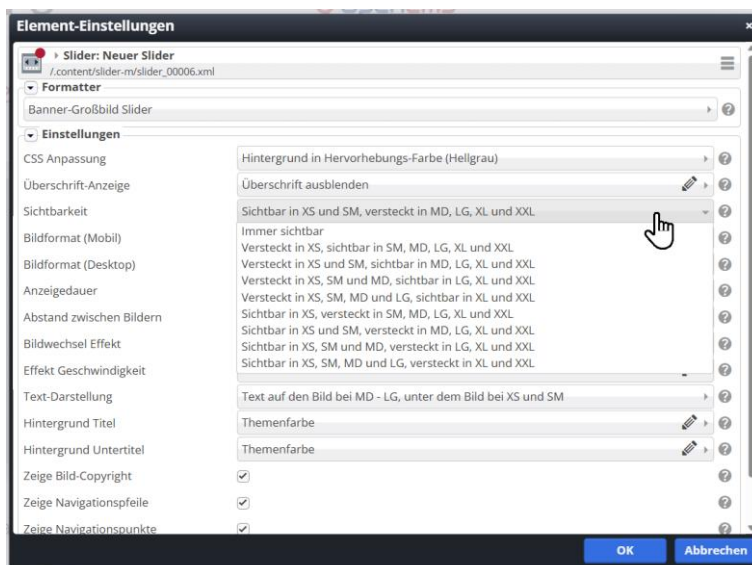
Element-Einstellungen

Slider: Neuer Slider
/.content/slider-m/slider_00006.xml

Formatter
Banner-Großbild Slider

Einstellungen

| | |
|---|---|
| CSS Anpassung | Hintergrund in Hervorhebungs-Farbe (Hellgrau) |
| Überschrift-Anzeige | Überschrift ausblenden |
| Sichtbarkeit | Sichtbar in XS und SM, versteckt in MD, LG, XL und XXL |
| Bildformat (Mobil) | |
| Bildformat (Desktop) | |
| Anzeigedauer | |
| Abstand zwischen Bildern | |
| Bildwechsel Effekt | |
| Effekt Geschwindigkeit | |
| Text-Darstellung | Text auf den Bild bei MD - LG, unter dem Bild bei XS und SM |
| Hintergrund Titel | Themenfarbe |
| Hintergrund Untertitel | Themenfarbe |
| Zeige Bild-Copyright | ✓ |
| Zeige Navigationspfeile | ✓ |
| Zeige Navigationspunkte | ✓ |

Immer sichtbar
Versteckt in XS, sichtbar in SM, MD, LG, XL und XXL
Versteckt in XS und SM, sichtbar in MD, LG, XL und XXL
Versteckt in XS, SM und MD, sichtbar in LG, XL und XXL
Versteckt in XS, SM, MD und LG, sichtbar in XL und XXL
Sichtbar in XS, versteckt in SM, MD, LG, XL und XXL
Sichtbar in XS und SM, versteckt in MD, LG, XL und XXL
Sichtbar in XS, SM und MD, versteckt in LG, XL und XXL
Sichtbar in XS, SM, MD und LG, versteckt in XL und XXL

OK
Abbrechen